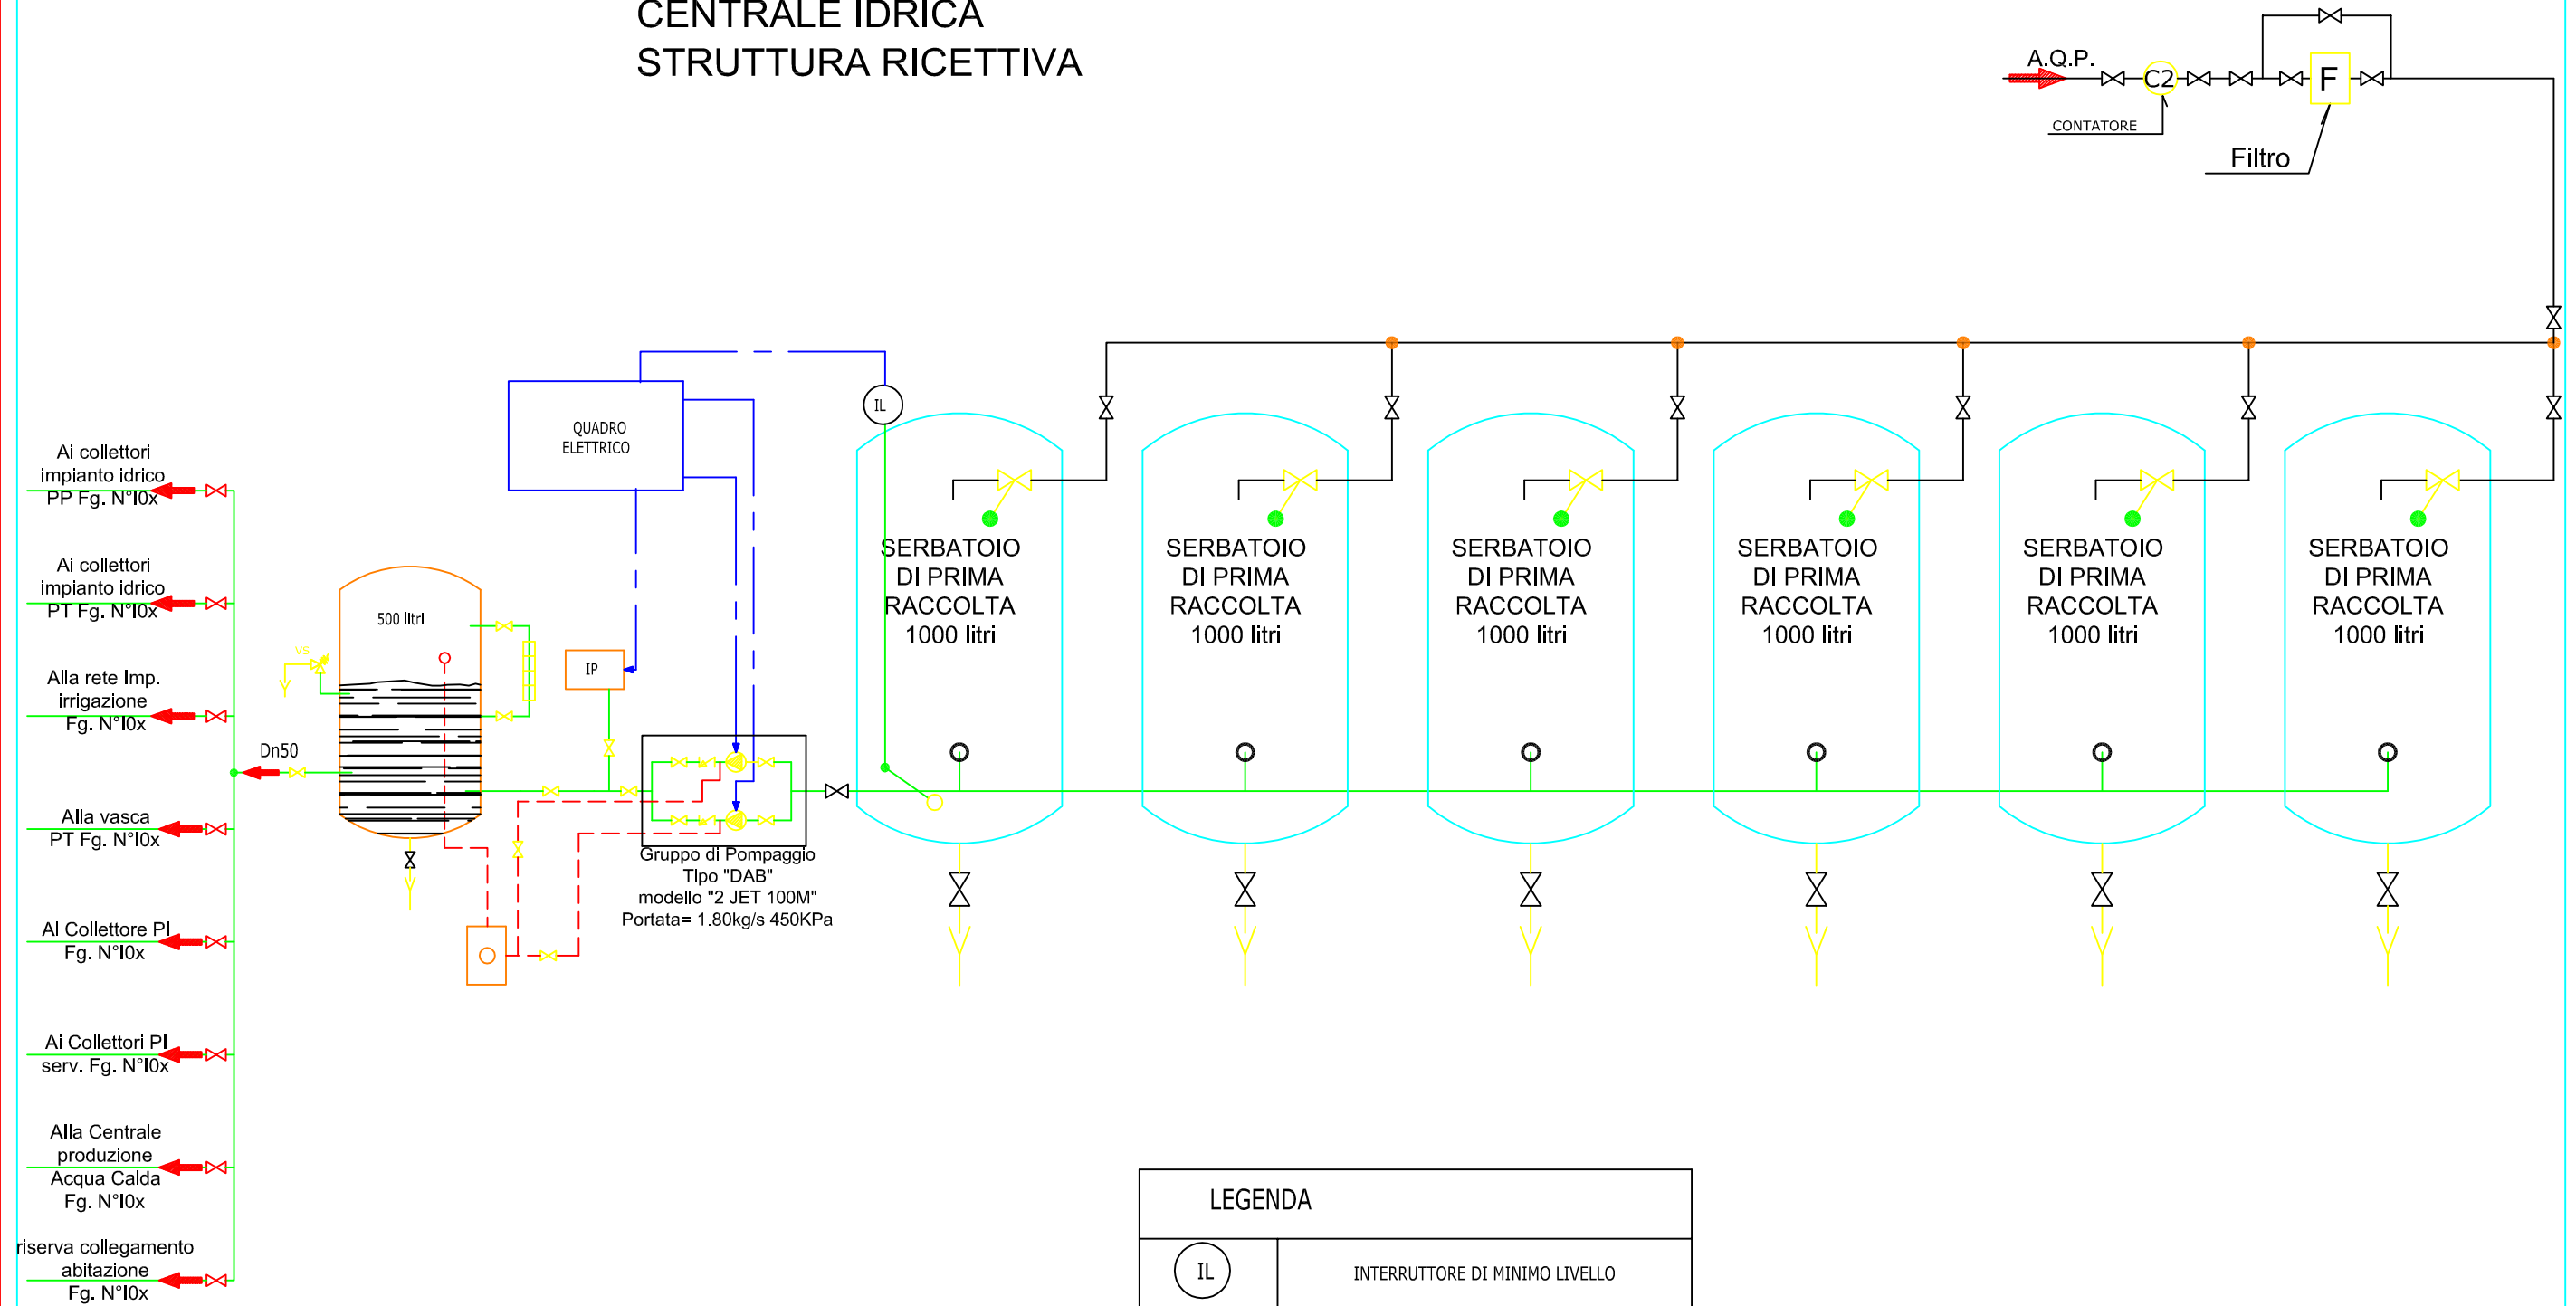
CENTRALE IDRICA
STRUTTURA RICETTIVA

A.Q.P.
C2
F
CONTATORE
Filtro

QUADRO ELETTRICO

IL

Ai collettori impianto idrico PP Fg. N°I0x

Ai collettori impianto idrico PT Fg. N°I0x

Alla rete Imp. irrigazione Fg. N°I0x

Dn50

Alla vasca PT Fg. N°I0x

Al Collettore PI Fg. N°I0x

Ai Collettori PI serv. Fg. N°I0x

Alla Centrale produzione Acqua Calda Fg. N°I0x

riserva collegamento abitazione Fg. N°I0x

500 litri

VS

IP

Gruppo di Pompaggio
Tipo "DAB"
modello "2 JET 100M"
Portata= 1.80kg/s 450KPa

SERBATOIO DI PRIMA RACCOLTA 1000 litri

SERBATOIO DI PRIMA RACCOLTA 1000 litri

SERBATOIO DI PRIMA RACCOLTA 1000 litri

SERBATOIO DI PRIMA RACCOLTA 1000 litri

SERBATOIO DI PRIMA RACCOLTA 1000 litri

SERBATOIO DI PRIMA RACCOLTA 1000 litri

| LEGENDA | |
|---|---|
| IL | INTERRUTTORE DI MINIMO LIVELLO |